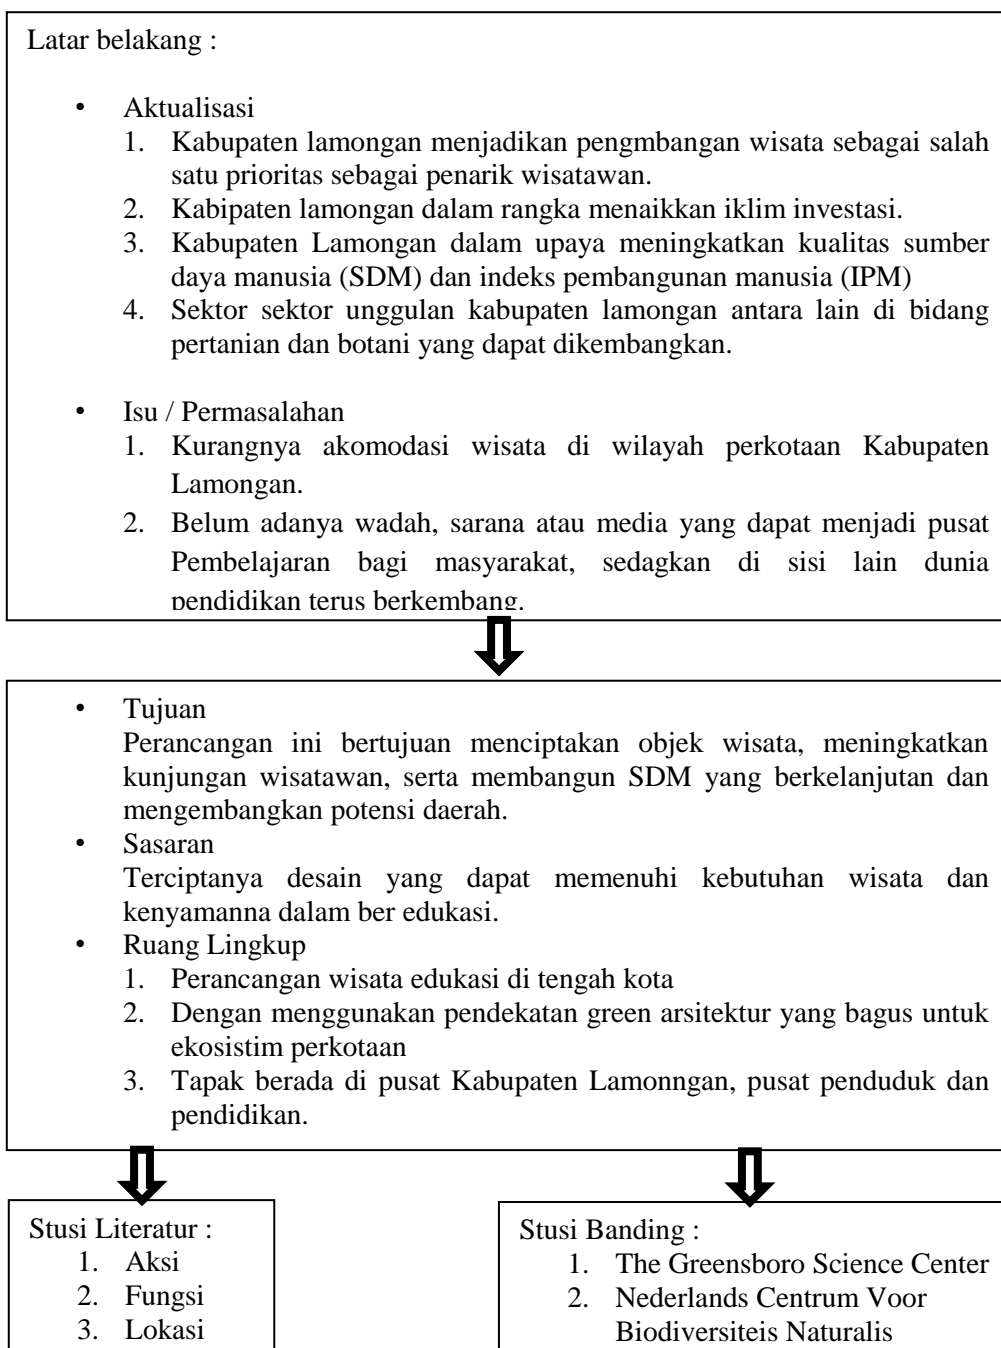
Latar belakang :

• Aktualisasi
1. Kabupaten lamongan menjadikan pengmbangan wisata sebagai salah satu prioritas sebagai penarik wisatawan.
2. Kabipaten lamongan dalam rangka menaikkan iklim investasi.
3. Kabupaten Lamongan dalam upaya meningkatkan kualitas sumber daya manusia (SDM) dan indeks pembangunan manusia (IPM)
4. Sektor sektor unggulan kabupaten lamongan antara lain di bidang pertanian dan botani yang dapat dikembangkan.

• Isu / Permasalahan
1. Kurangnya akomodasi wisata di wilayah perkotaan Kabupaten Lamongan.
2. Belum adanya wadah, sarana atau media yang dapat menjadi pusat Pembelajaran bagi masyarakat, sedagkan di sisi lain dunia pendidikan terus berkembang.

• Tujuan
Perancangan ini bertujuan menciptakan objek wisata, meningkatkan kunjungan wisatawan, serta membangun SDM yang berkelanjutan dan mengembangkan potensi daerah.
• Sasaran
Terciptanya desain yang dapat memenuhi kebutuhan wisata dan kenyamanna dalam ber edukasi.
• Ruang Lingkup
1. Perancangan wisata edukasi di tengah kota
2. Dengan menggunakan pendekatan green arsitektur yang bagus untuk ekosistim perkotaan
3. Tapak berada di pusat Kabupaten Lamonngan, pusat penduduk dan pendidikan.

Stusi Literatur :
1. Aksi
2. Fungsi
3. Lokasi

Stusi Banding :
1. The Greensboro Science Center
2. Nederlands Centrum Voor Biodiversiteis Naturalis